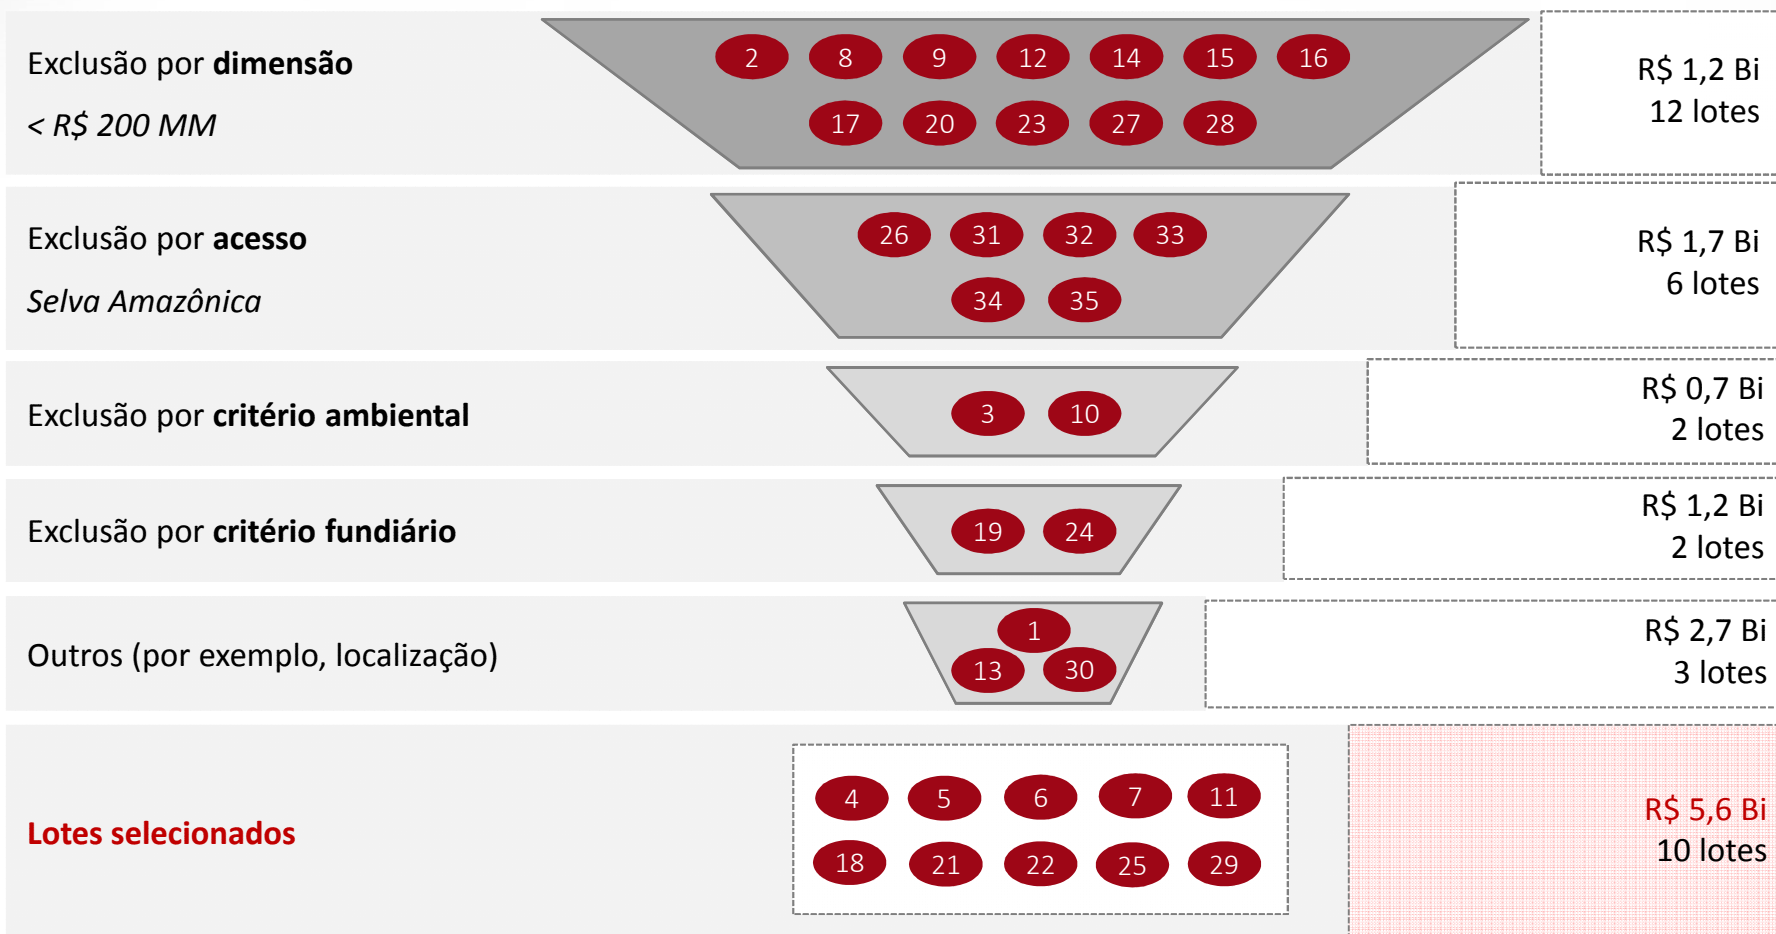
Exclusão por **dimensão**

*< R$ 200 MM*

2 8 9 12 14 15 16
17 20 23 27 28

R$ 1,2 Bi
12 lotes

Exclusão por **acesso**

*Selva Amazônica*

26 31 32 33
34 35

R$ 1,7 Bi
6 lotes

Exclusão por **critério ambiental**

3 10

R$ 0,7 Bi
2 lotes

Exclusão por **critério fundiário**

19 24

R$ 1,2 Bi
2 lotes

Outros (por exemplo, localização)

1
13 30

R$ 2,7 Bi
3 lotes

**Lotes selecionados**

4 5 6 7 11
18 21 22 25 29

R$ 5,6 Bi
10 lotes